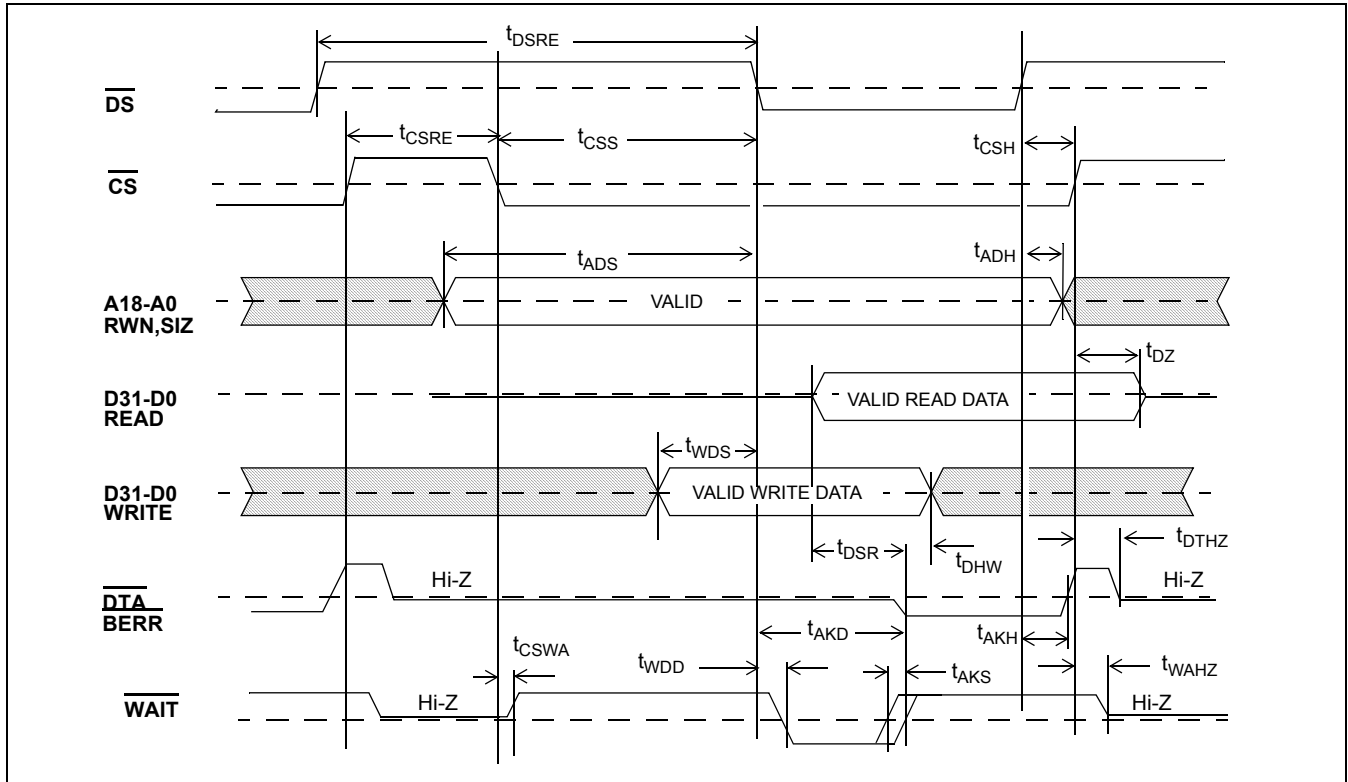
$t_{DSRE}$

$\overline{DS}$

$t_{CSRE}$ $t_{CSS}$ $t_{CSH}$

$\overline{CS}$

$t_{ADS}$ $t_{ADH}$

A18-A0 RWN,SIZ

VALID

$t_{DZ}$

D31-D0 READ

VALID READ DATA

$t_{WDS}$

D31-D0 WRITE

VALID WRITE DATA

$t_{DSR}$ $t_{DHW}$ $t_{DTHZ}$

Hi-Z

Hi-Z

$\overline{DTA}$ $\overline{BERR}$

$t_{AKD}$ $t_{AKH}$

$t_{CSWA}$ $t_{WDD}$ $t_{AKS}$ $t_{WAHZ}$

$\overline{WAIT}$

Hi-Z

Hi-Z